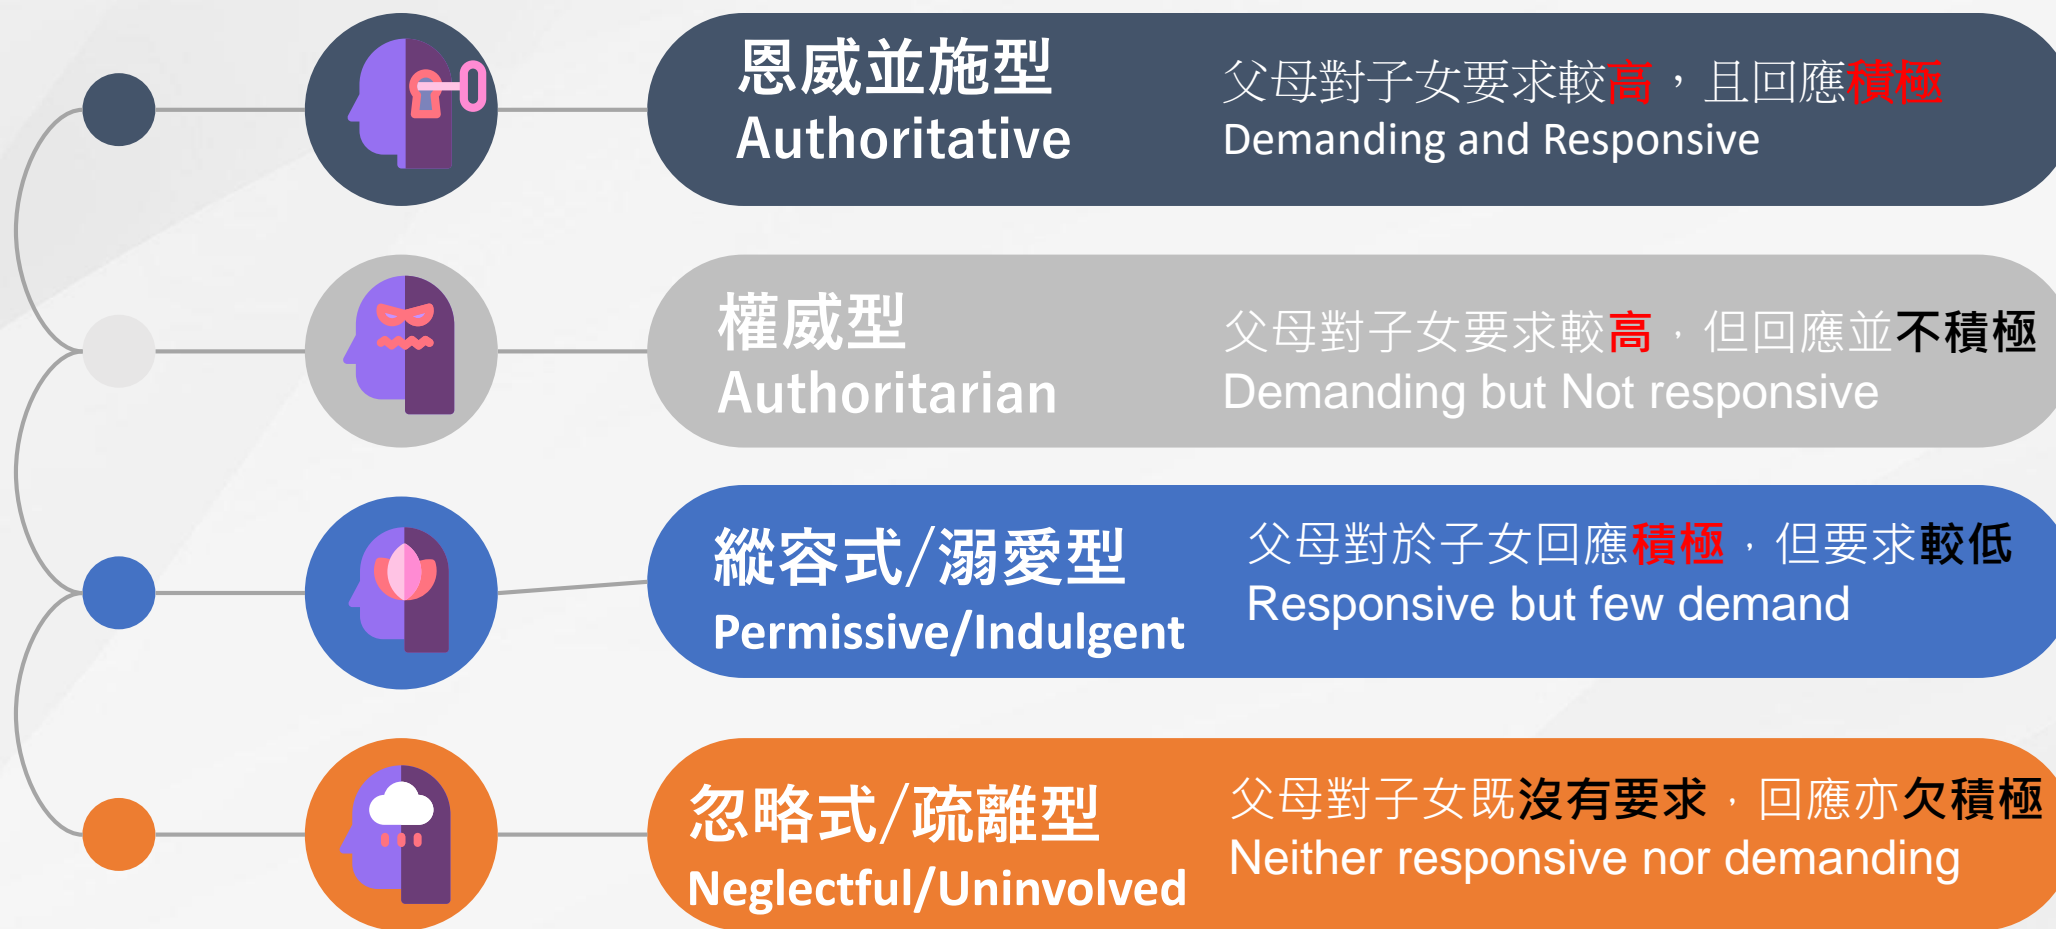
恩威並施型
Authoritative

父母對子女要求較高，且回應積極
Demanding and Responsive

權威型
Authoritarian

父母對子女要求較高，但回應並不積極
Demanding but Not responsive

縱容式/溺愛型
Permissive/Indulgent

父母對於子女回應積極，但要求較低
Responsive but few demand

忽略式/疏離型
Neglectful/Uninvolved

父母對子女既沒有要求，回應亦欠積極
Neither responsive nor demanding